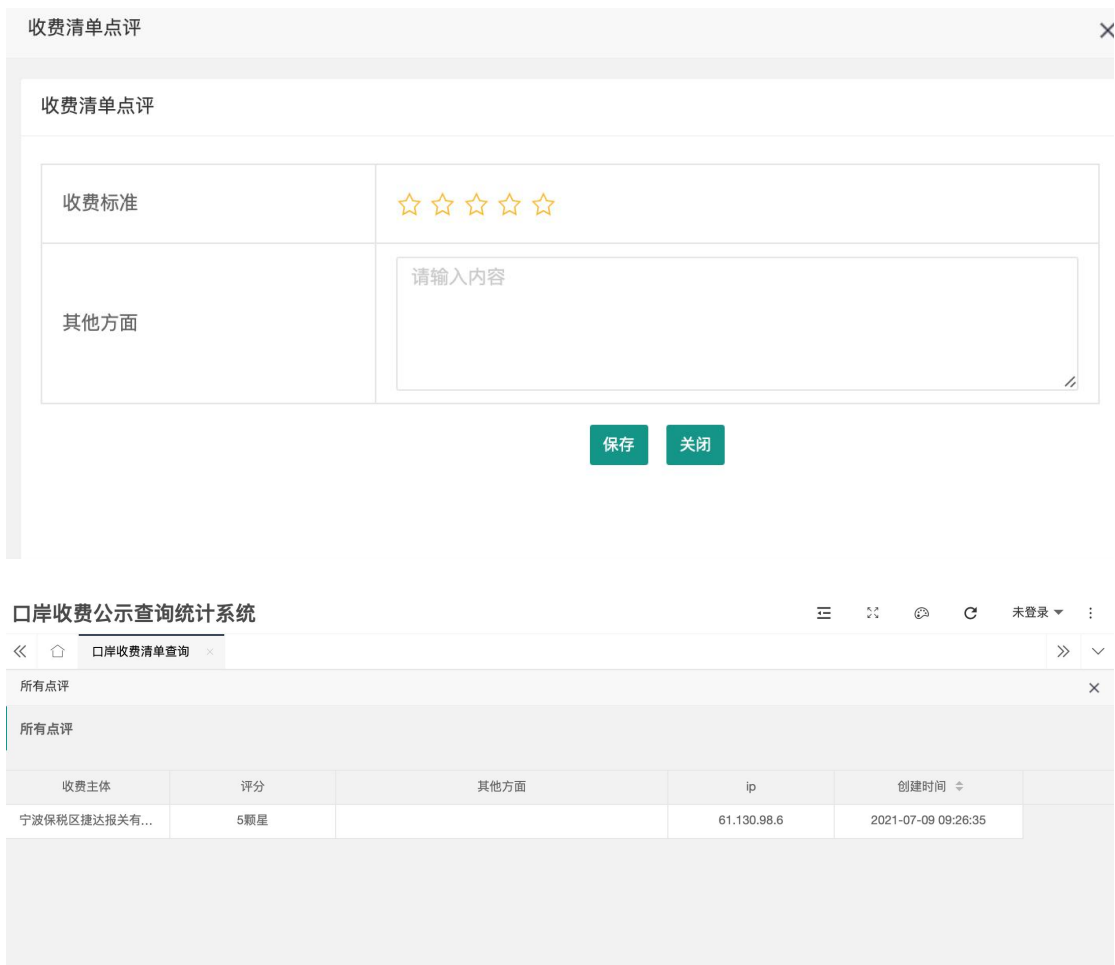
收费清单点评

收费清单点评

| 收费标准 | ☆☆☆☆☆ |
|---|---|
| 其他方面 | 请输入内容 |

保存 关闭

口岸收费公示查询统计系统

未登录

口岸收费清单查询

所有点评

所有点评

| 收费主体 | 评分 | 其他方面 | ip | 创建时间 |
|---|---|---|---|---|
| 宁波保税区捷达报关有... | 5颗星 | | 61.130.98.6 | 2021-07-09 09:26:35 |